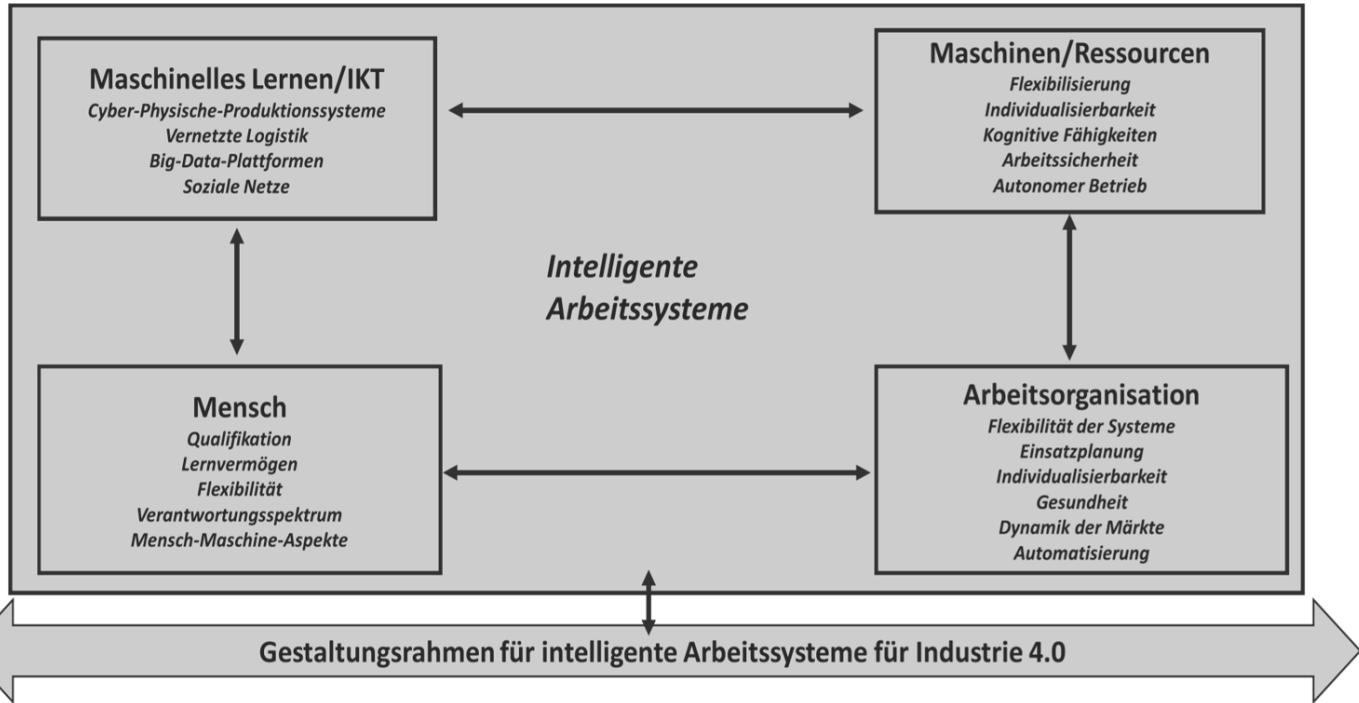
Maschinelles Lernen/IKT
Cyber-Physische-Produktionssysteme
Vernetzte Logistik
Big-Data-Plattformen
Soziale Netze

Maschinen/Ressourcen
Flexibilisierung
Individualisierbarkeit
Kognitive Fähigkeiten
Arbeitssicherheit
Autonomer Betrieb

Intelligente Arbeitssysteme

Mensch
Qualifikation
Lernvermögen
Flexibilität
Verantwortungsspektrum
Mensch-Maschine-Aspekte

Arbeitsorganisation
Flexibilität der Systeme
Einsatzplanung
Individualisierbarkeit
Gesundheit
Dynamik der Märkte
Automatisierung

Gestaltungsrahmen für intelligente Arbeitssysteme für Industrie 4.0